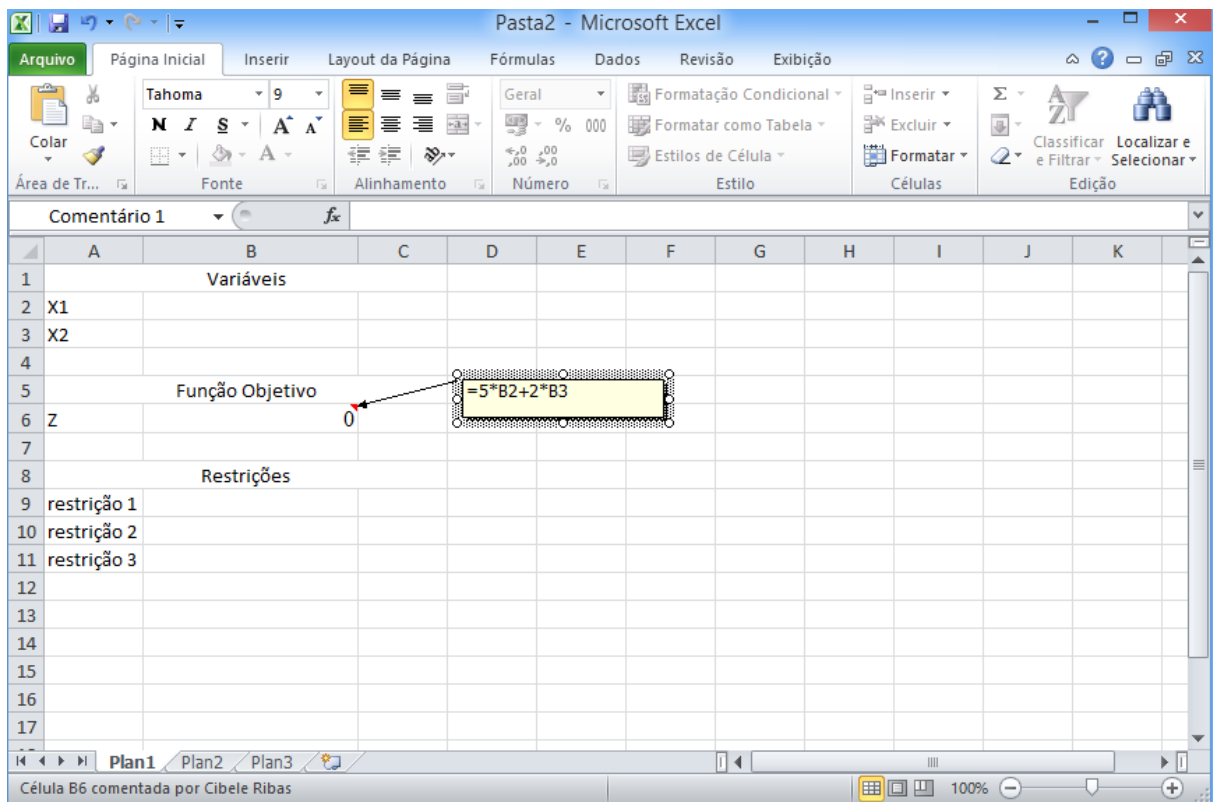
Pasta2 - Microsoft Excel

Arquivo | Página Inicial | Inserir | Layout da Página | Fórmulas | Dados | Revisão | Exibição

Colar
Área de Tr...
Tahoma 9
N I S A A
Fonte
Alinhamento
Geral
% 000
Número
Formatação Condicional
Formatar como Tabela
Estilos de Célula
Estilo
Inserir
Excluir
Formatar
Células
Σ
Classificar e Filtrar
Localizar e Selecionar
Edição

Comentário 1 | $f_x$

| | A | B | C | D | E | F | G | H | I | J | K |
|---|---|---|---|---|---|---|---|---|---|---|---|
| 1 | | Variáveis | | | | | | | | | |
| 2 | X1 | | | | | | | | | | |
| 3 | X2 | | | | | | | | | | |
| 4 | | | | | | | | | | | |
| 5 | | Função Objetivo | | =5*B2+2*B3 | | | | | | | |
| 6 | Z | 0 | | | | | | | | | |
| 7 | | | | | | | | | | | |
| 8 | | Restrições | | | | | | | | | |
| 9 | restrição 1 | | | | | | | | | | |
| 10 | restrição 2 | | | | | | | | | | |
| 11 | restrição 3 | | | | | | | | | | |
| 12 | | | | | | | | | | | |
| 13 | | | | | | | | | | | |
| 14 | | | | | | | | | | | |
| 15 | | | | | | | | | | | |
| 16 | | | | | | | | | | | |
| 17 | | | | | | | | | | | |

Plan1 | Plan2 | Plan3

Célula B6 comentada por Cibele Ribas
100%